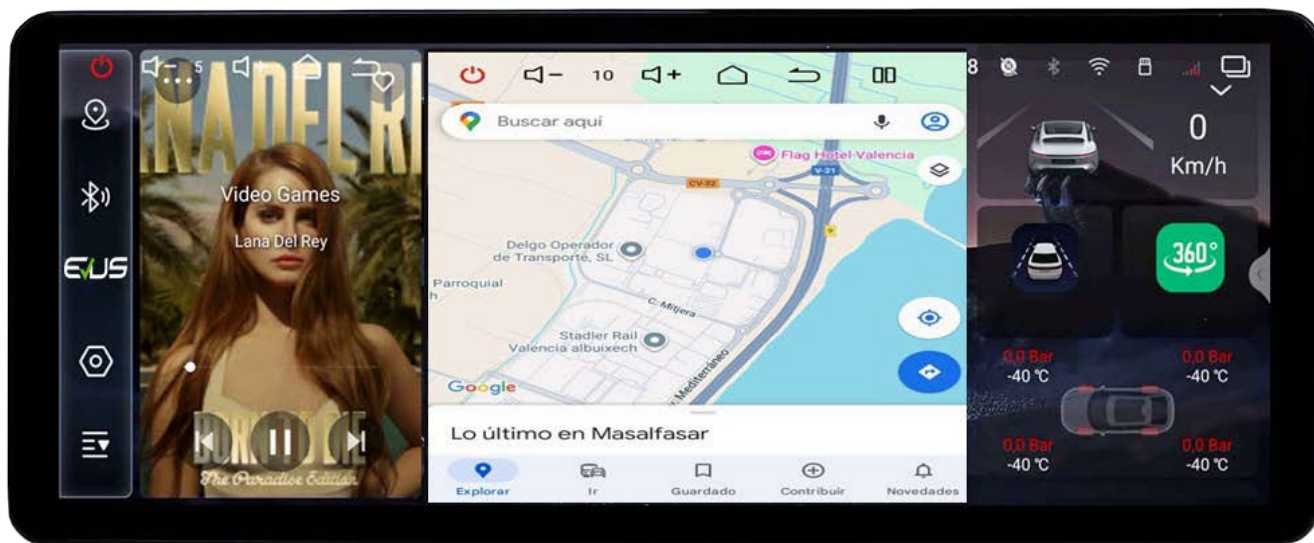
EVUS

5

NA DEL RE

Video Games

Lana Del Rey

The Paradise Edition

10

Buscar aquí

Flag Hotel Valencia

CV-32

V-21

Delgo Operador de Transporte, SL

Parroquial

C. Mitjera

Stadler Rail Valencia albuixech

Mediterráneo

Google

Lo último en Masalfasar

Explorar

Ir

Guardado

Contribuir

Novedades

8

0

Km/h

360°

0,0 Bar
-40 ℃

0,0 Bar
-40 ℃

0,0 Bar
-40 ℃

0,0 Bar
-40 ℃